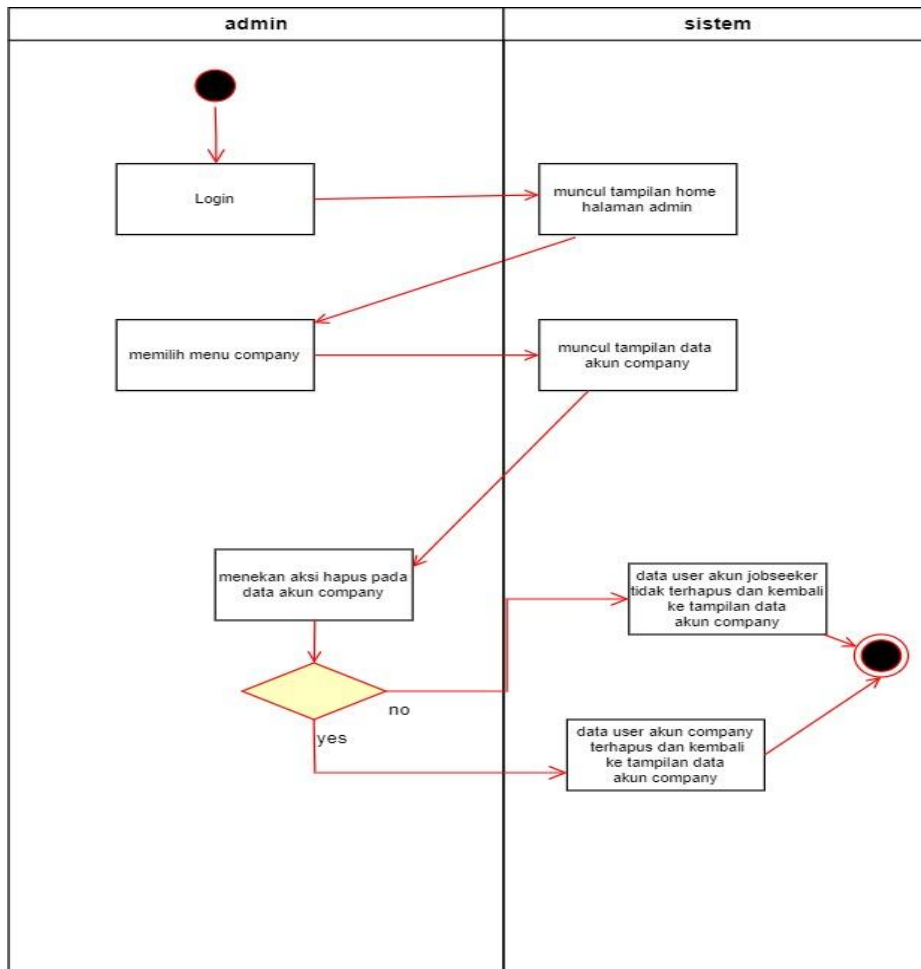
admin

sistem

Login

muncul tampilan home halaman admin

memilih menu company

muncul tampilan data akun company

menekan aksi hapus pada data akun company

data user akun jobseeker tidak terhapus dan kembali ke tampilan data akun company

no

yes

data user akun company terhapus dan kembali ke tampilan data akun company